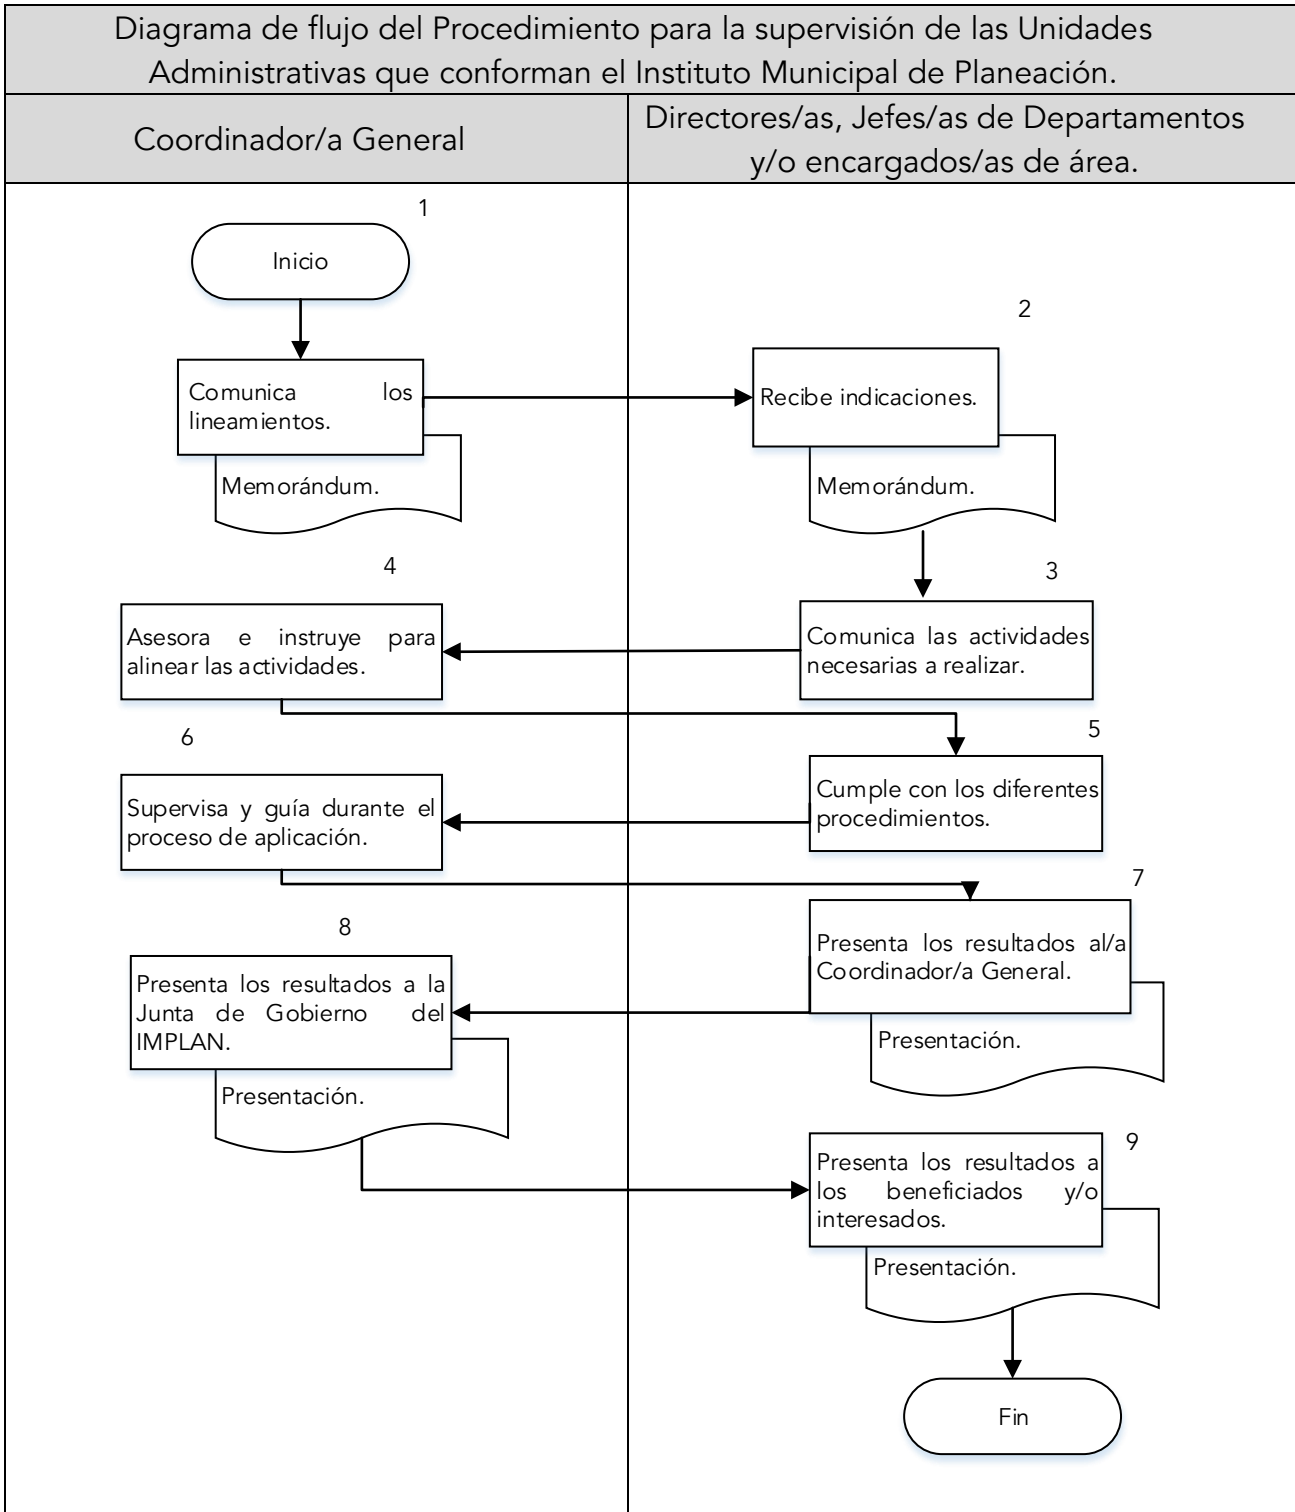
Diagrama de flujo del Procedimiento para la supervisión de las Unidades Administrativas que conforman el Instituto Municipal de Planeación.

Coordinador/a General

Directores/as, Jefes/as de Departamentos y/o encargados/as de área.

1

Inicio

Comunica los lineamientos.

Memorándum.

2

Recibe indicaciones.

Memorándum.

4

Asesora e instruye para alinear las actividades.

3

Comunica las actividades necesarias a realizar.

6

Supervisa y guía durante el proceso de aplicación.

5

Cumple con los diferentes procedimientos.

8

Presenta los resultados a la Junta de Gobierno del IMPLAN.

Presentación.

7

Presenta los resultados al/a Coordinador/a General.

Presentación.

9

Presenta los resultados a los beneficiados y/o interesados.

Presentación.

Fin